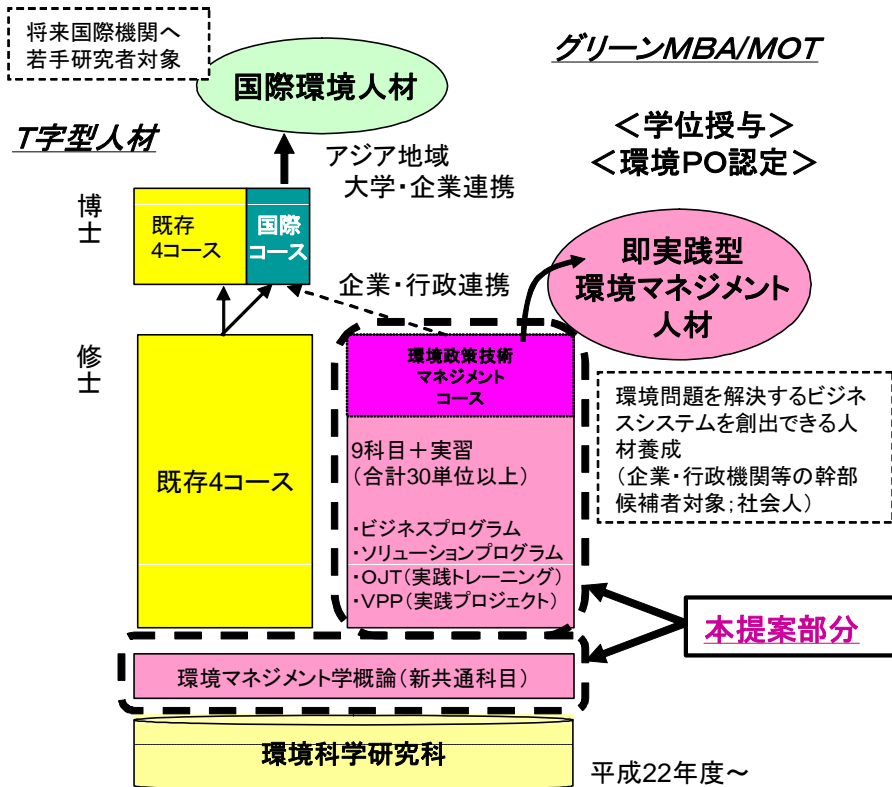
将来国際機関へ
若手研究者対象

国際環境人材

グリーンMBA/MOT

T字型人材

＜学位授与＞
＜環境PO認定＞

アジア地域
大学・企業連携

博士

既存
4コース

国際
コース

即実践型
環境マネジメント
人材

企業・行政連携

修士

環境政策技術
マネジメント
コース

環境問題を解決するビジネスシステムを創出できる人材養成
（企業・行政機関等の幹部候補者対象；社会人）

9科目＋実習
（合計30単位以上）

既存4コース

・ビジネスプログラム
・ソリューションプログラム
・OJT（実践トレーニング）
・VPP（実践プロジェクト）

本提案部分

環境マネジメント学概論（新共通科目）

環境科学研究科

平成22年度～